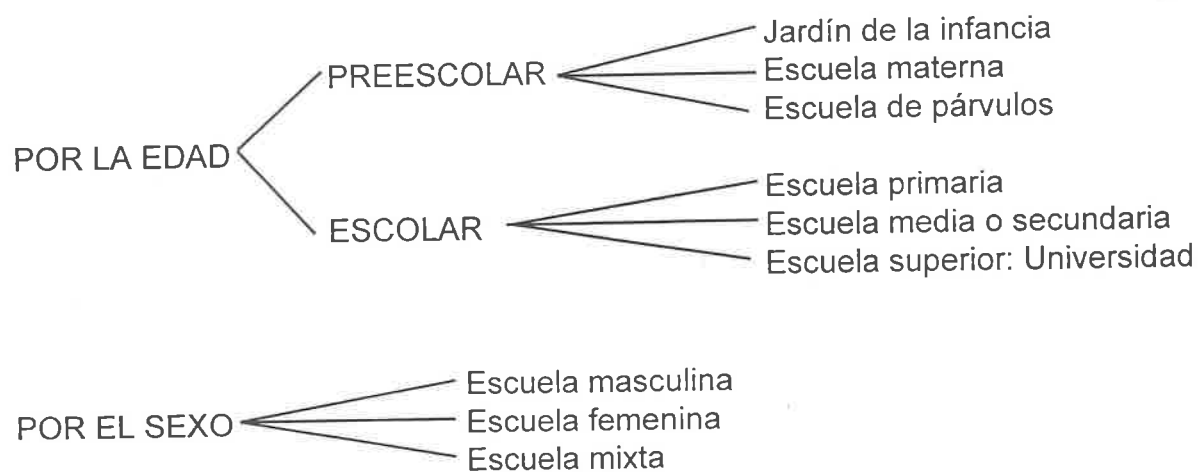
POR LA EDAD

PREESCOLAR

Jardín de la infancia
Escuela materna
Escuela de párvulos

ESCOLAR

Escuela primaria
Escuela media o secundaria
Escuela superior: Universidad

POR EL SEXO

Escuela masculina
Escuela femenina
Escuela mixta